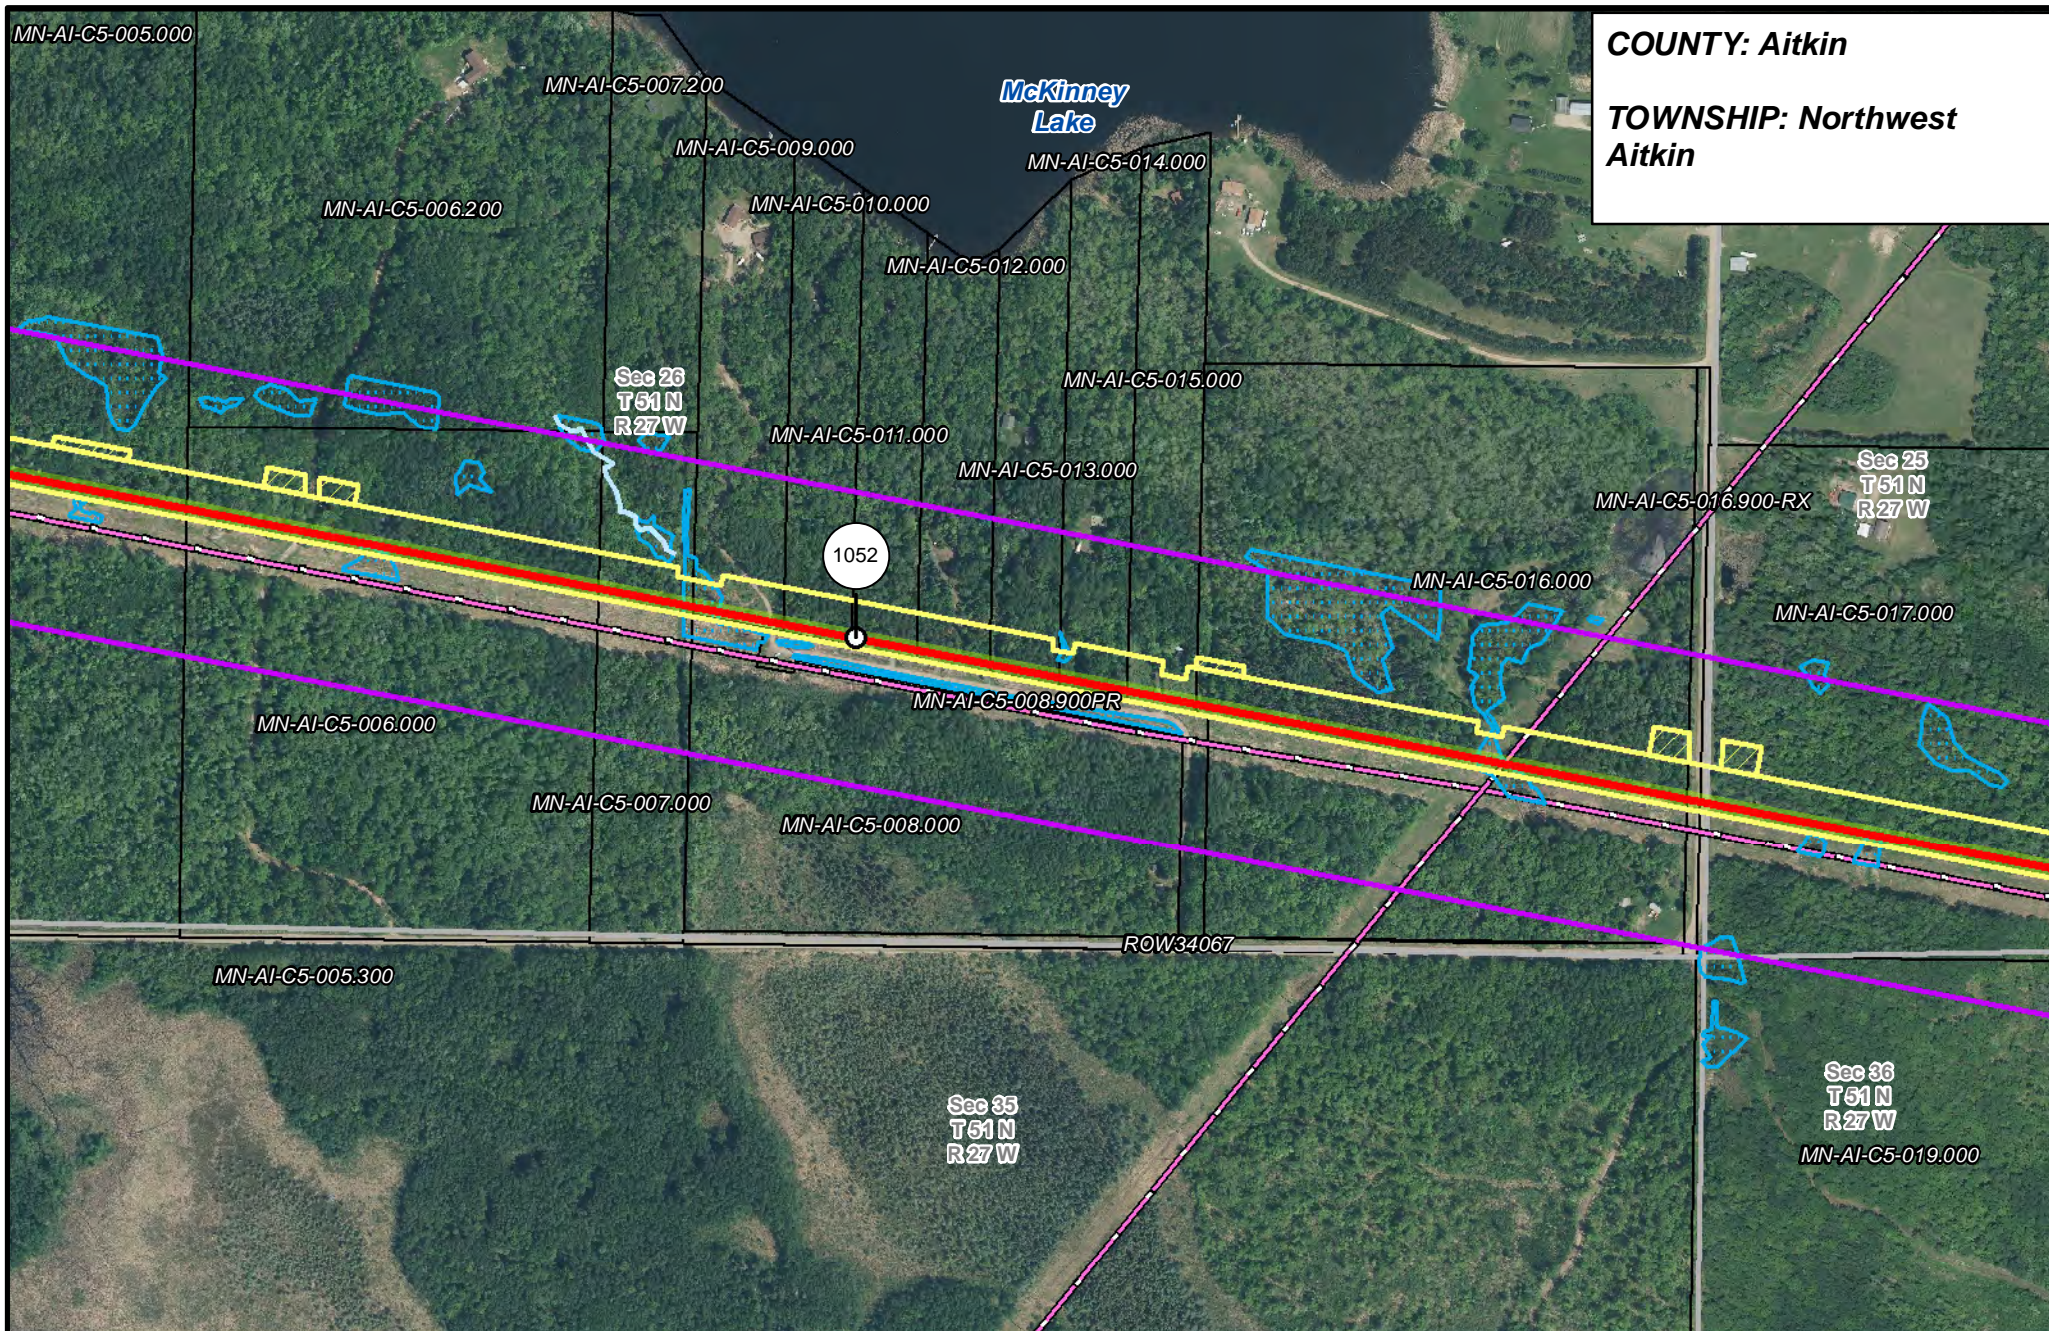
COUNTY: Aitkin

TOWNSHIP: Northwest Aitkin

MN-AI-C5-005.000

MN-AI-C5-007.200

McKinney Lake

MN-AI-C5-009.000

MN-AI-C5-014.000

MN-AI-C5-006.200

MN-AI-C5-010.000

MN-AI-C5-012.000

Sec 26
T 51 N
R 27 W

MN-AI-C5-015.000

MN-AI-C5-011.000

MN-AI-C5-013.000

Sec 25
T 51 N
R 27 W

MN-AI-C5-016.900-RX

1052

MN-AI-C5-016.000

MN-AI-C5-017.000

MN-AI-C5-008.900PR

MN-AI-C5-006.000

MN-AI-C5-007.000

MN-AI-C5-008.000

ROW34067

MN-AI-C5-005.300

Sec 35
T 51 N
R 27 W

Sec 36
T 51 N
R 27 W

MN-AI-C5-019.000